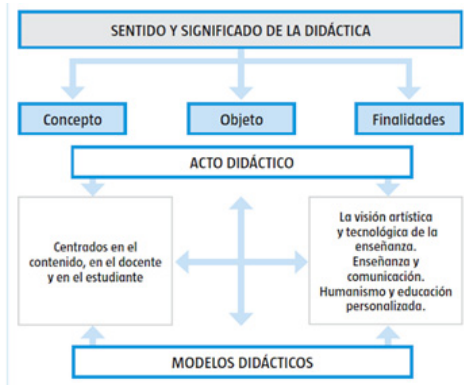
SENTIDO Y SIGNIFICADO DE LA DIDÁCTICA

Concepto

Objeto

Finalidades

ACTO DIDÁCTICO

Centrados en el contenido, en el docente y en el estudiante

La visión artística y tecnológica de la enseñanza.
Enseñanza y comunicación.
Humanismo y educación personalizada.

MODELOS DIDÁCTICOS